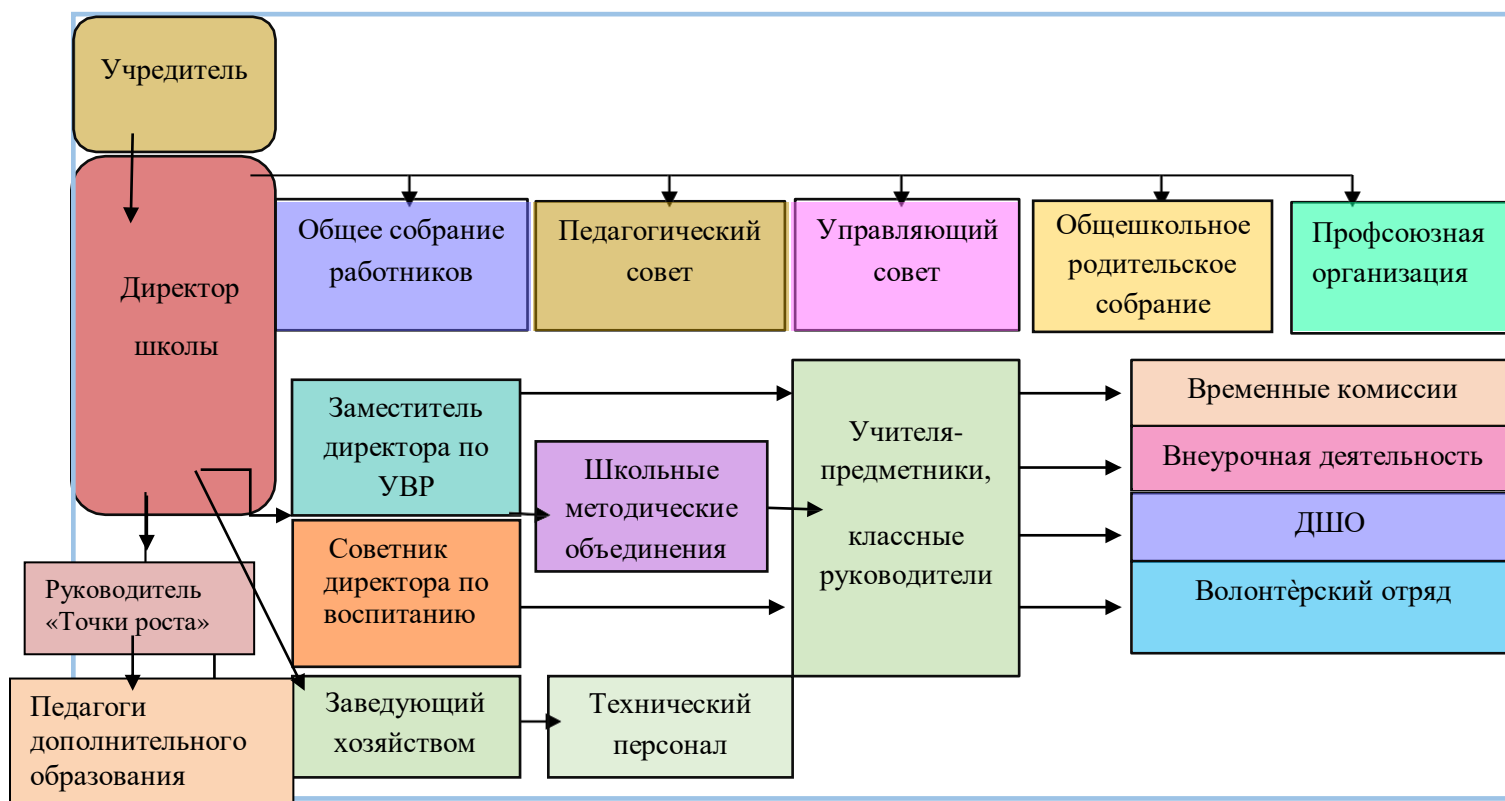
Учредитель

Директор школы

Общее собрание работников

Педагогический совет

Управляющий совет

Общешкольное родительское собрание

Профсоюзная организация

Заместитель директора по УВР

Школьные методические объединения

Учителя-предметники,

классные руководители

Временные комиссии

Внеурочная деятельность

ДШО

Волонтѐрский отряд

Советник директора по воспитанию

Руководитель «Точки роста»

Педагоги дополнительного образования

Заведующий хозяйством

Технический персонал